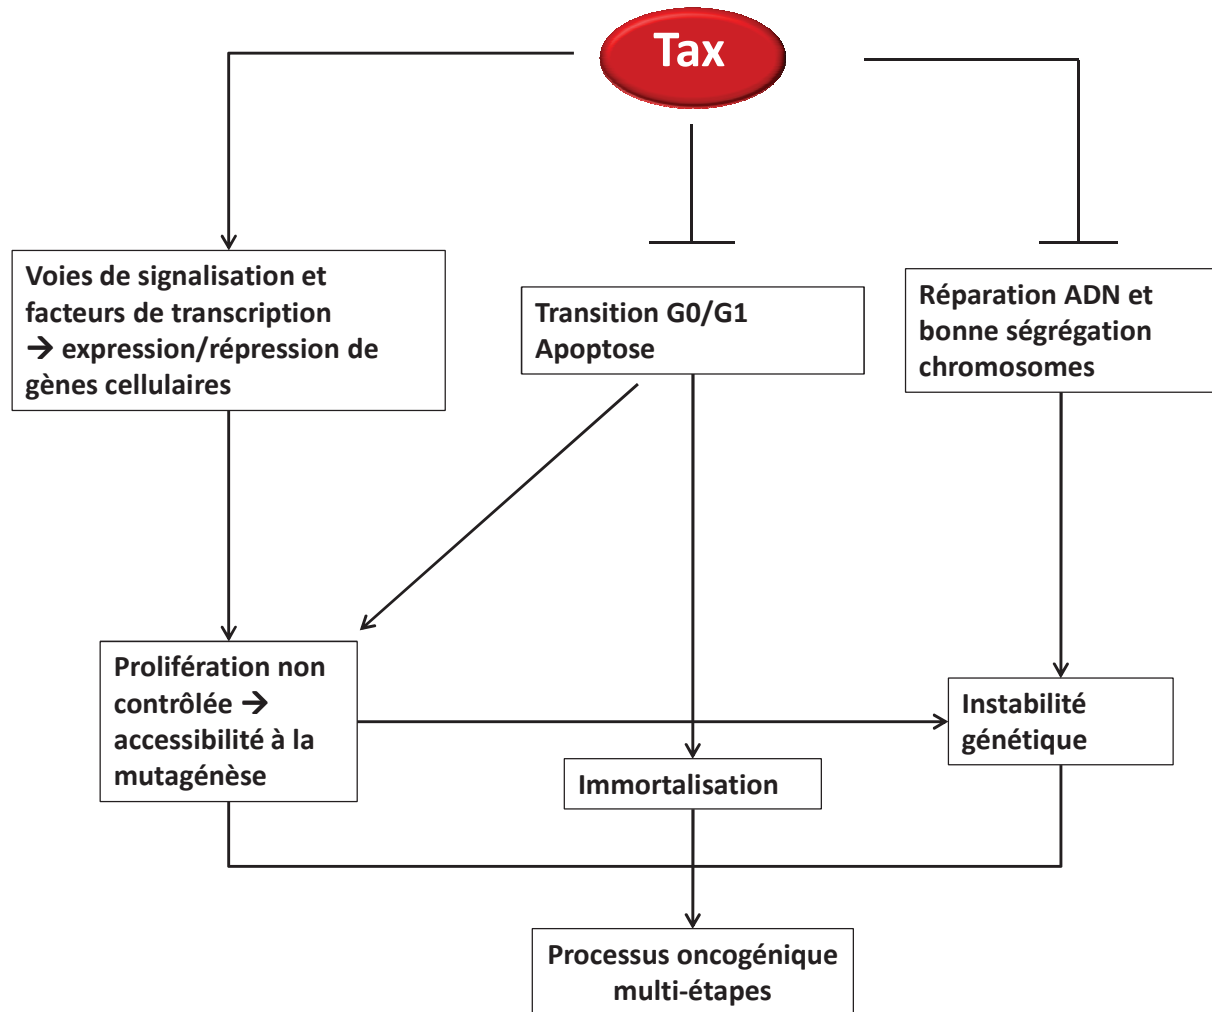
Tax

Voies de signalisation et facteurs de transcription → expression/répression de gènes cellulaires

Transition G0/G1 Apoptose

Réparation ADN et bonne ségrégation chromosomes

Prolifération non contrôlée → accessibilité à la mutagénèse

Instabilité génétique

Immortalisation

Processus oncogénique multi-étapes